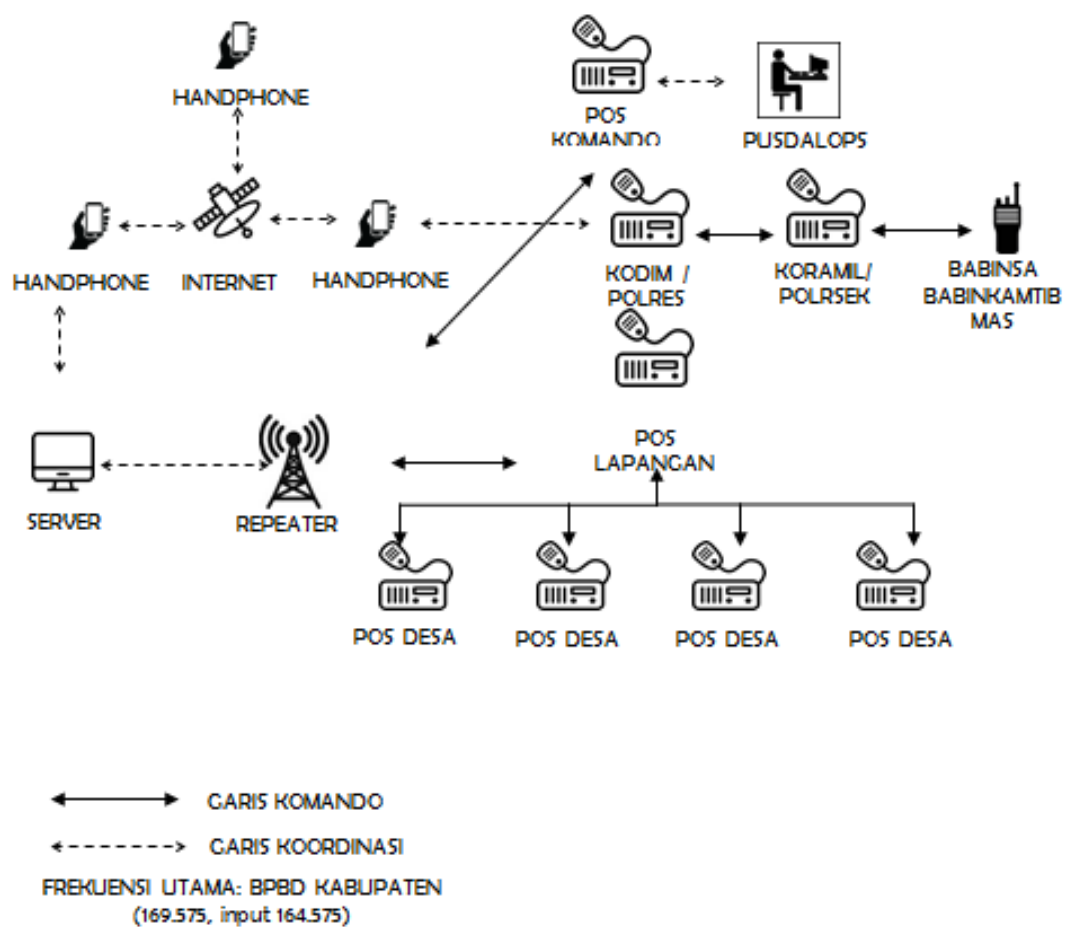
HANDPHONE

POS KOMANDO

PUSDALOPS

HANDPHONE

INTERNET

HANDPHONE

KODIM / POLRES

KORAMIL/ POLRSEK

BABINSA BABINKAMTIB MAS

SERVER

REPEATER

POS LAPANGAN

POS DESA

POS DESA

POS DESA

POS DESA

GARIS KOMANDO

GARIS KOORDINASI

FREKUENSI UTAMA: BPBD KABUPATEN (169.575, input 164.575)